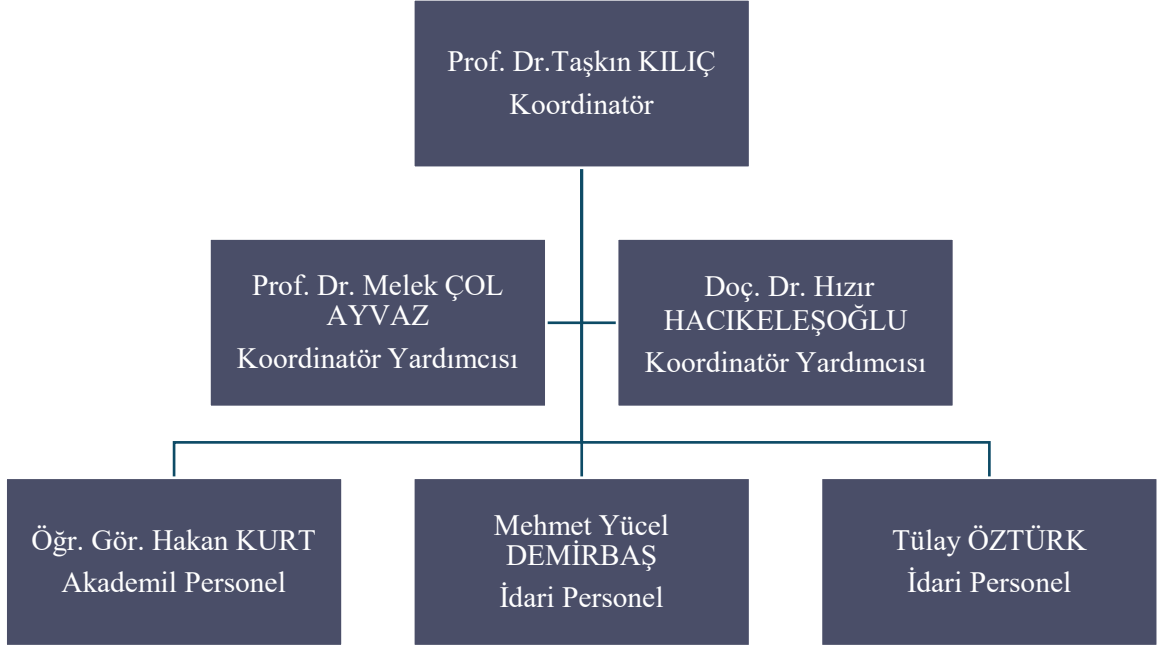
Prof. Dr.Taşkın KILIÇ
Koordinatör

Prof. Dr. Melek ÇOL AYVAZ
Koordinatör Yardımcısı

Doç. Dr. Hızır HACIKELEŞOĞLU
Koordinatör Yardımcısı

Öğr. Gör. Hakan KURT
Akademil Personel

Mehmet Yücel DEMİRBAŞ
İdari Personel

Tülay ÖZTÜRK
İdari Personel